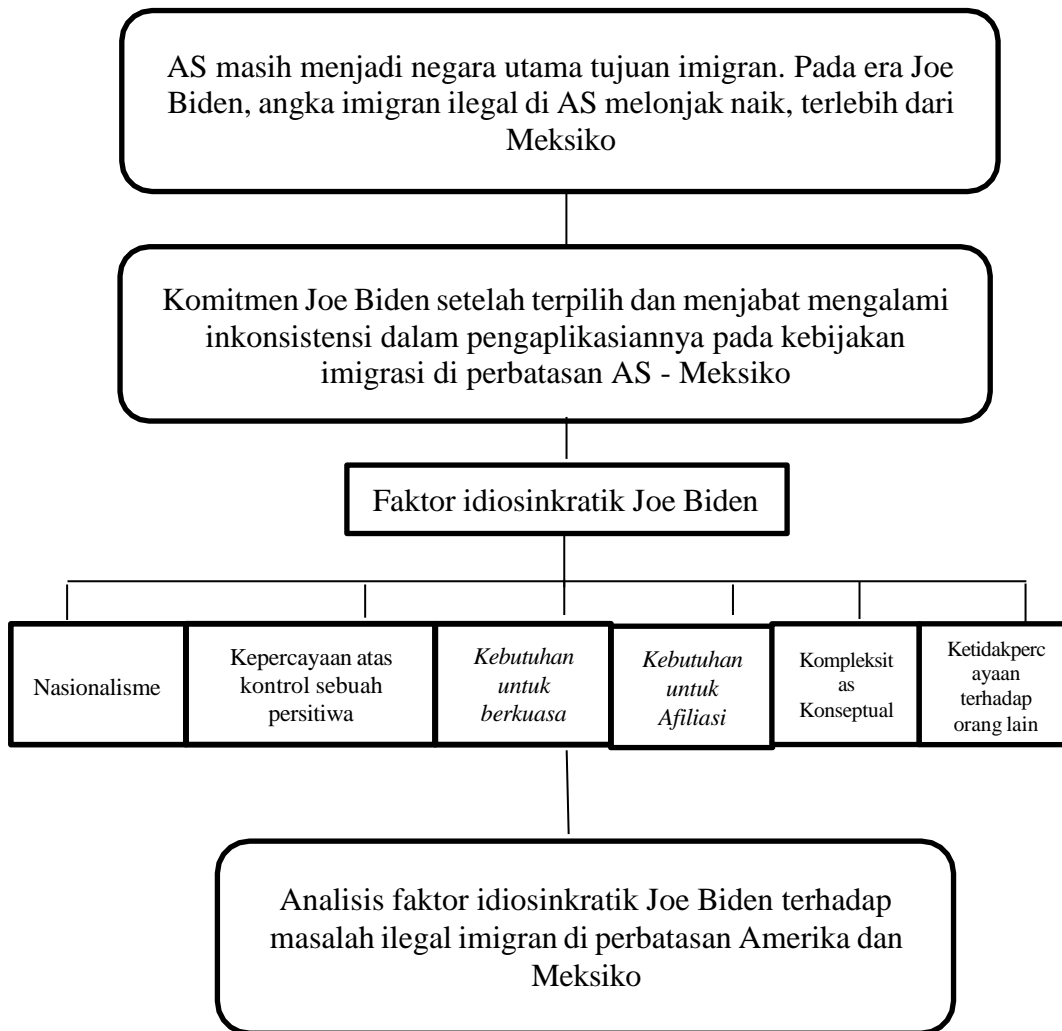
AS masih menjadi negara utama tujuan imigran. Pada era Joe Biden, angka imigran ilegal di AS melonjak naik, terlebih dari Meksiko

Komitmen Joe Biden setelah terpilih dan menjabat mengalami inkonsistensi dalam pengaplikasiannya pada kebijakan imigrasi di perbatasan AS - Meksiko

Faktor idiosinkratik Joe Biden

Nasionalisme

Kepercayaan atas kontrol sebuah persitiwa

*Kebutuhan untuk berkuasa*

*Kebutuhan untuk Afiliasi*

Kompleksitas Konseptual

Ketidakpercayaan terhadap orang lain

Analisis faktor idiosinkratik Joe Biden terhadap masalah ilegal imigran di perbatasan Amerika dan Meksiko